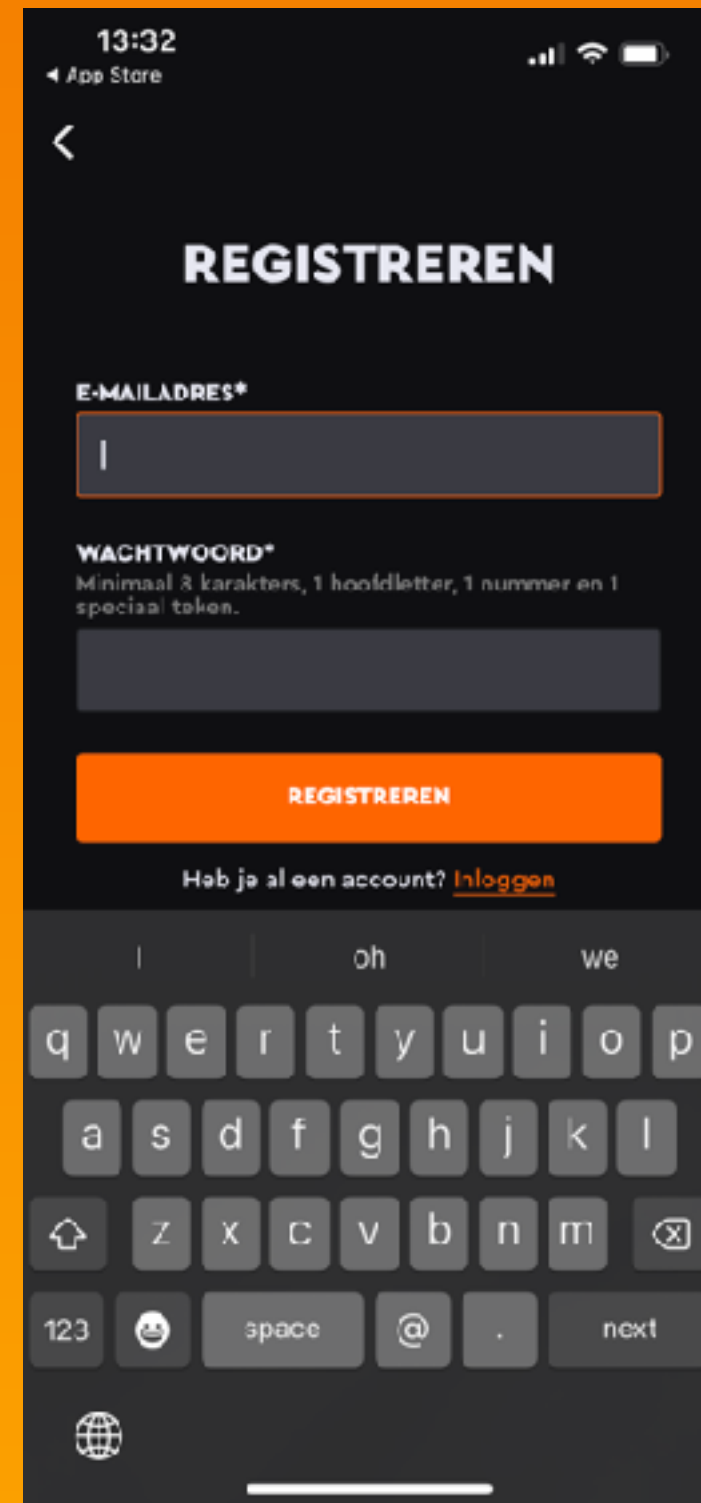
13:32
◀ App Store

REGISTREREN

E-MAILADRES*

WACHTWOORD*
Minimaal 8 karakters, 1 hoofdletter, 1 nummer en 1 speciaal teken.

REGISTREREN

Heb je al een account? Inloggen

I oh we

q w e r t y u i o p
a s d f g h j k l
z x c v b n m
123 space @ . next